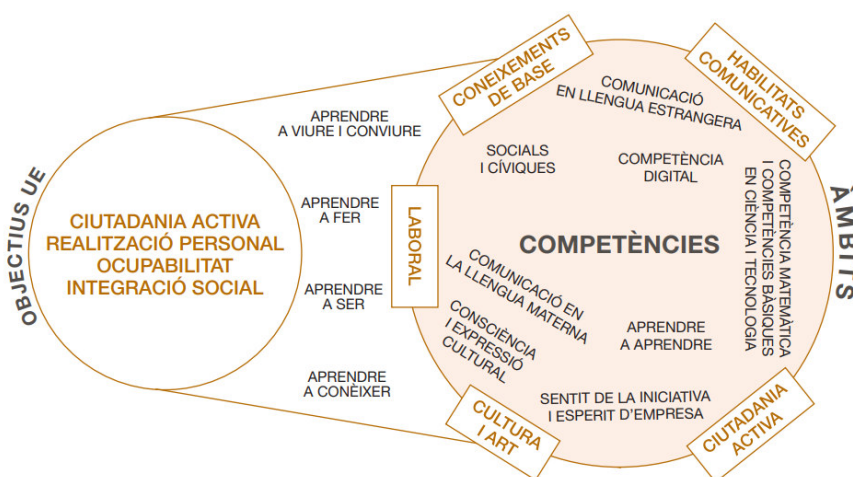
OBJECTIUS UE

CIUTADANIA ACTIVA
REALITZACIÓ PERSONAL
OCUPABILITAT
INTEGRACIÓ SOCIAL

APRENDRE A VIURE I CONVIURE

APRENDRE A FER

APRENDRE A SER

APRENDRE A CONÈIXER

CONEIXEMENTS DE BASE

HABILITATS COMUNICATIVES

LABORAL

CULTURA I ART

CIUTADANIA ACTIVA

ÀMBITS

COMPETÈNCIES

COMUNICACIÓ EN LLENGUA ESTRANGERA

SOCIALS I CÍVIQUES

COMPETÈNCIA DIGITAL

COMPETÈNCIA MATEMÀTICA I COMPETÈNCIES BÀSIQUES EN CIÈNCIA I TECNOLOGIA

COMUNICACIÓ EN LA LLENGUA MATERNA

CONSCIÈNCIA I EXPRESSIÓ CULTURAL

APRENDRE A APRENDRE

SENTIT DE LA INICIATIVA I ESPERIT D'EMPRESA